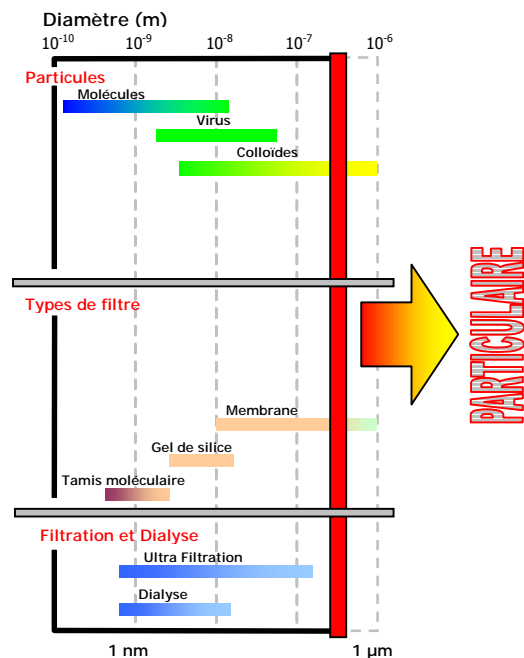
Diamètre (m)

$10^{-10}$ $10^{-9}$ $10^{-8}$ $10^{-7}$ $10^{-6}$

Particules

Molécules

Virus

Colloïdes

Types de filtre

Membrane

Gel de silice

Tamis moléculaire

Filtration et Dialyse

Ultra Filtration

Dialyse

1 nm

1 µm

PARTICULAIRE